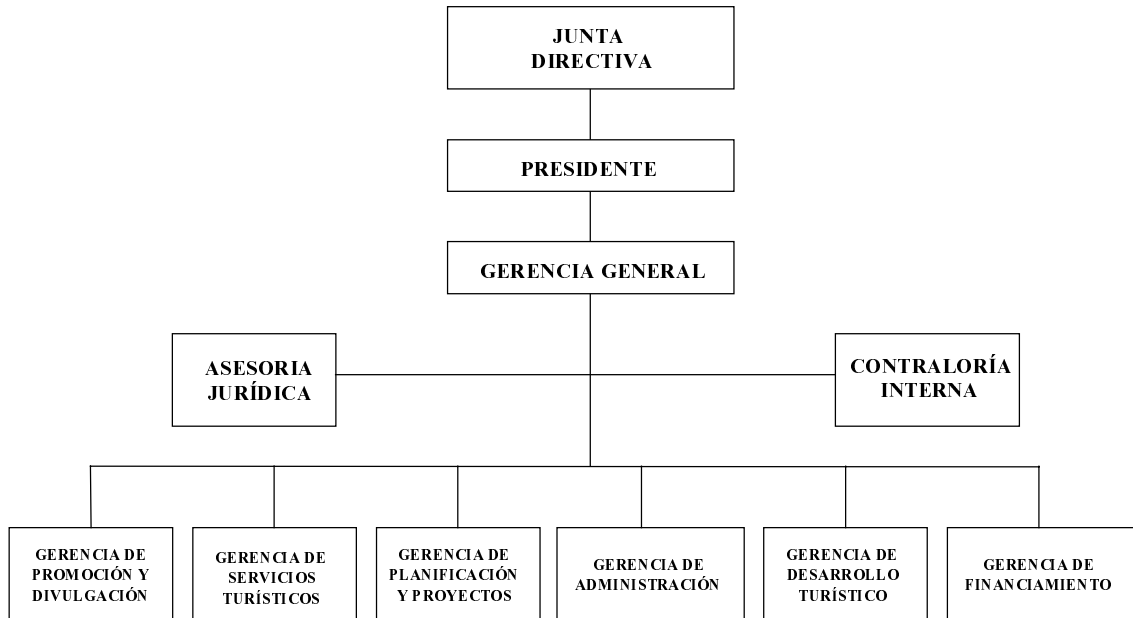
JUNTA DIRECTIVA

PRESIDENTE

GERENCIA GENERAL

ASESORIA JURÍDICA

CONTRALORÍA INTERNA

GERENCIA DE PROMOCIÓN Y DIVULGACIÓN

GERENCIA DE SERVICIOS TURÍSTICOS

GERENCIA DE PLANIFICACIÓN Y PROYECTOS

GERENCIA DE ADMINISTRACIÓN

GERENCIA DE DESARROLLO TURÍSTICO

GERENCIA DE FINANCIAMIENTO